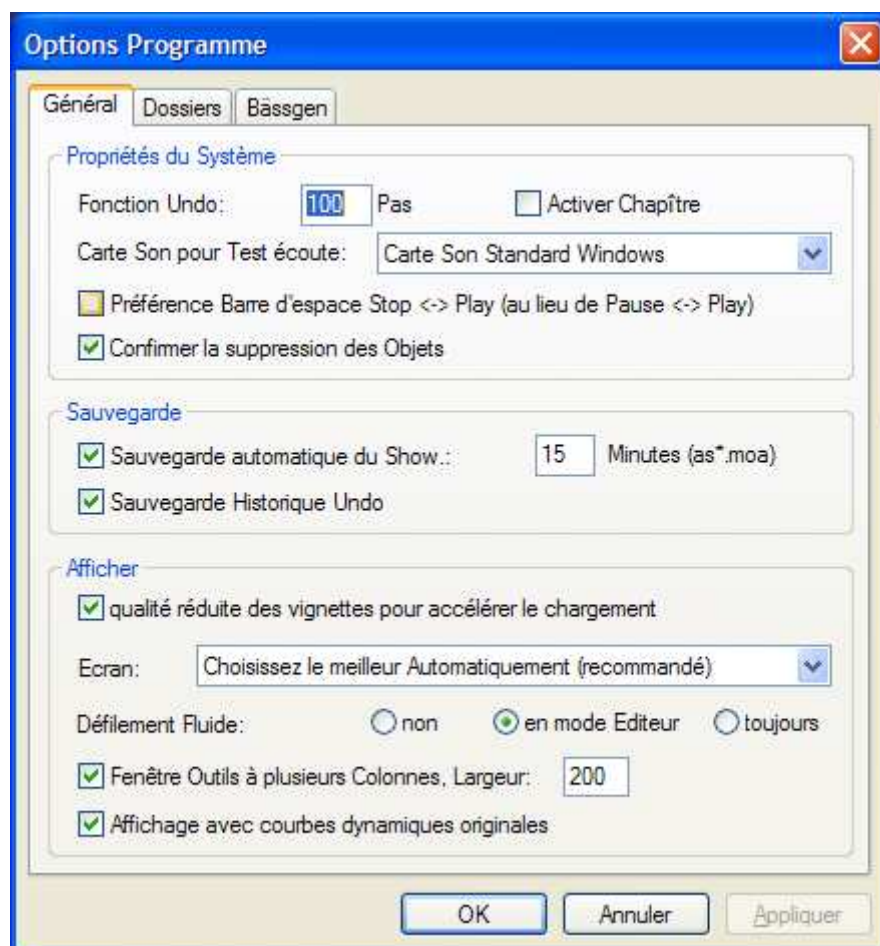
Options Programme

Général | Dossiers | Bässgen

Propriétés du Système

Fonction Undo: 100 Pas

Activer Chapître

Carte Son pour Test écoute: Carte Son Standard Windows

Préférence Barre d'espace Stop <-> Play (au lieu de Pause <-> Play)

Confirmer la suppression des Objets

Sauvegarde

Sauvegarde automatique du Show.: 15 Minutes (as*.moa)

Sauvegarde Historique Undo

Afficher

qualité réduite des vignettes pour accélérer le chargement

Ecran: Choisissez le meilleur Automatiquement (recommandé)

Défilement Fluide: non en mode Editeur toujours

Fenêtre Outils à plusieurs Colonnes, Largeur: 200

Affichage avec courbes dynamiques originales

OK Annuler Appliquer